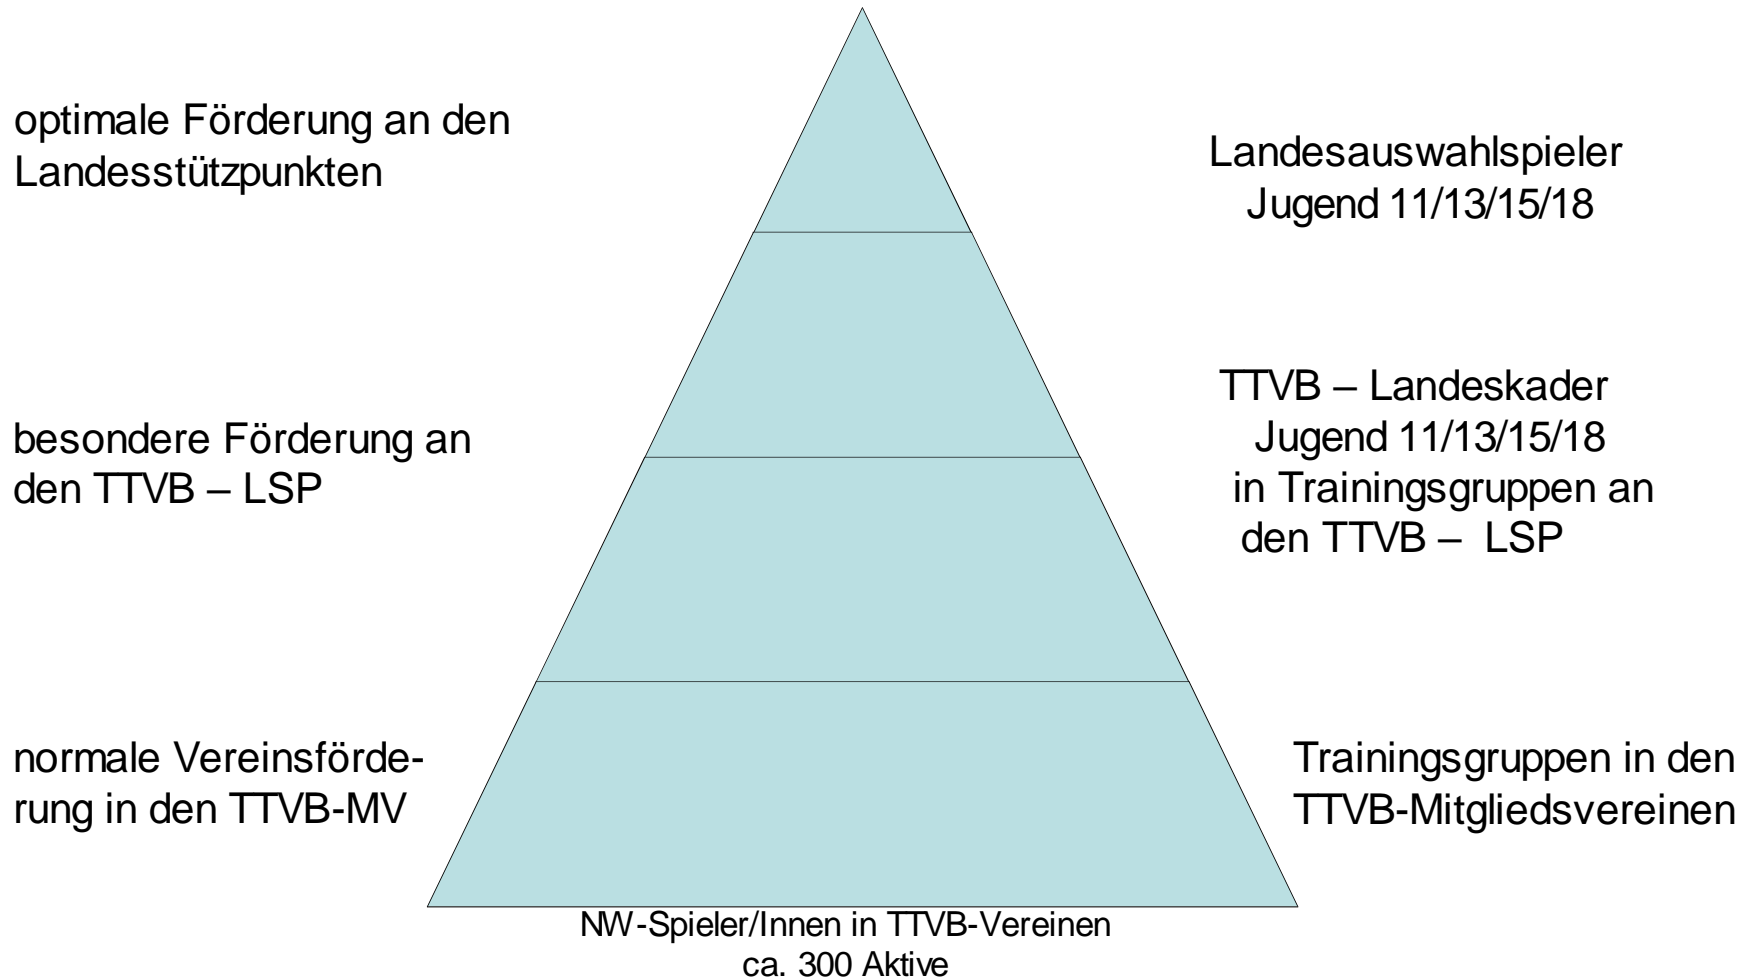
optimale Förderung an den Landesstützpunkten

Landesauswahlspieler Jugend 11/13/15/18

TTVB – Landeskader Jugend 11/13/15/18 in Trainingsgruppen an den TTVB – LSP

besondere Förderung an den TTVB – LSP

normale Vereinsförderung in den TTVB-MV

Trainingsgruppen in den TTVB-Mitgliedsvereinen

NW-Spieler/Innen in TTVB-Vereinen
ca. 300 Aktive